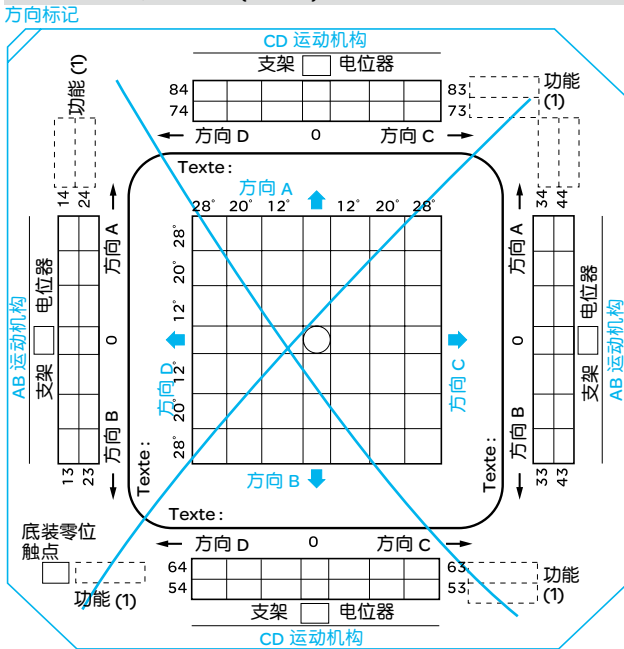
方向标记

CD 运动机构
支架 电位器
84
74
83
73
功能 (1)
← 方向 D 0 方向 C →
功能 (1)
14
24
34
44
Texte :
方向 A
28° 20° 12° 12° 20° 28°
28°
20°
12°
12°
20°
28°
方向 D
方向 C
方向 B
Texte :
Texte :
Texte :
AB 运动机构
支架 电位器
方向 A
0
方向 B
13
23
33
43
方向 A
0
方向 B
支架 电位器
AB 运动机构
底装零位触点
功能 (1)
← 方向 D 0 方向 C →
64
54
63
53
功能 (1)
支架 电位器
CD 运动机构